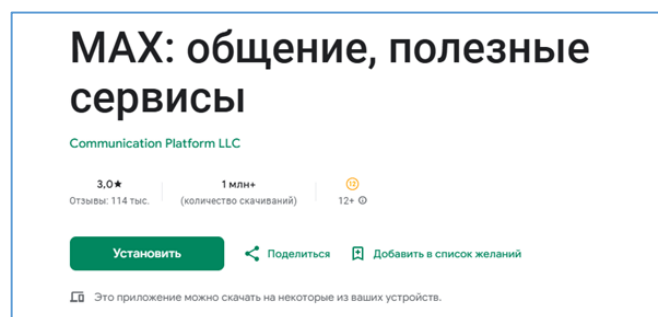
MAX: общение, полезные сервисы

Communication Platform LLC

3,0★
Отзывы: 114 тыс.

1 млн+
(количество скачиваний)

12+

Установить

Поделиться

Добавить в список желаний

Это приложение можно скачать на некоторые из ваших устройств.